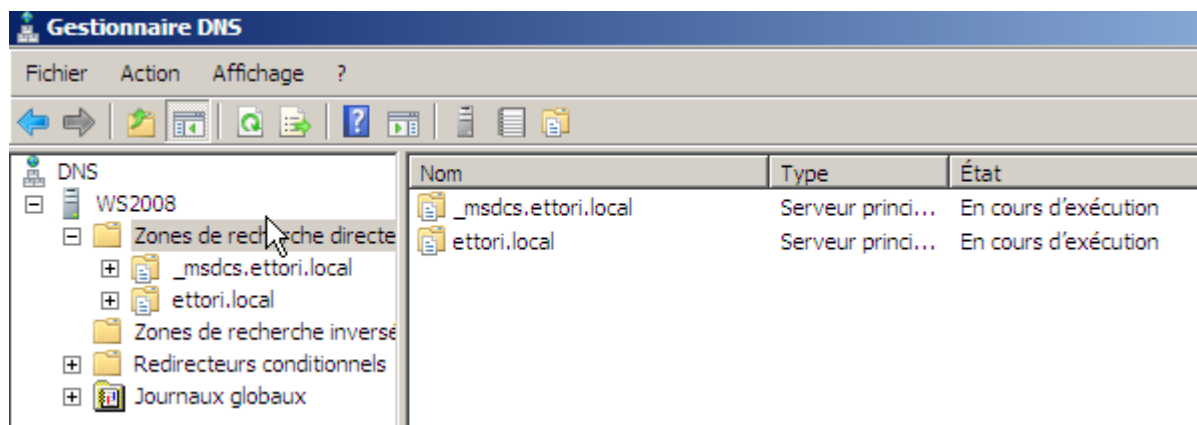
Gestionnaire DNS

Fichier Action Affichage ?

DNS
WS2008
Zones de recherche directe
_msdcs.ettori.local
ettori.local
Zones de recherche inversé
Redirecteurs conditionnels
Journaux globaux

| Nom | Type | État |
|---|---|---|
| _msdcs.ettori.local | Serveur princi... | En cours d'exécution |
| ettori.local | Serveur princi... | En cours d'exécution |